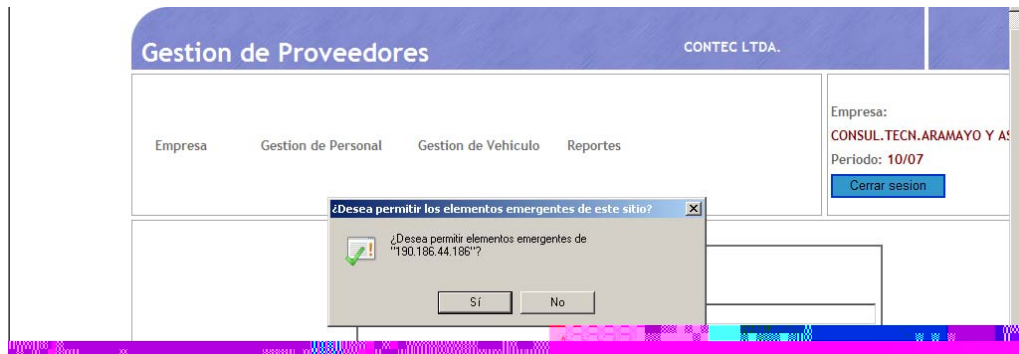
Gestion de Proveedores

CONTEC LTDA.

Empresa    Gestion de Personal    Gestion de Vehiculo    Reportes

Empresa:
CONSUL.TECN.ARAMAYO Y AS
Periodo: 10/07
Cerrar sesion

¿Desea permitir los elementos emergentes de este sitio?

¿Desea permitir elementos emergentes de "190.186.44.186"?

Sí    No